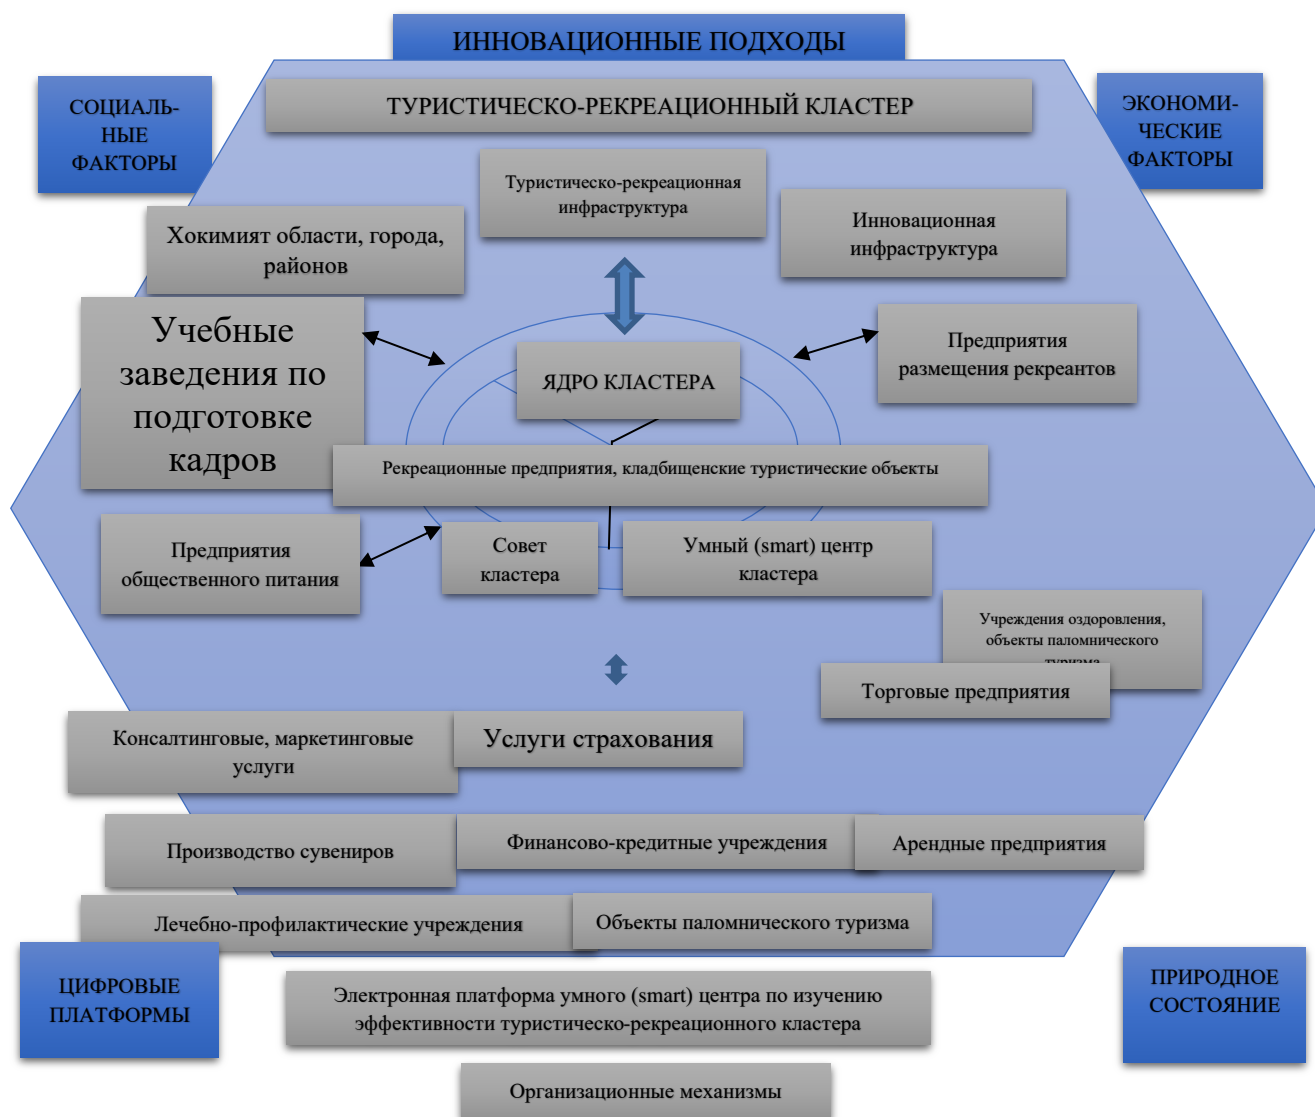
ИННОВАЦИОННЫЕ ПОДХОДЫ

СОЦИАЛЬНЫЕ ФАКТОРЫ

ТУРИСТИЧЕСКО-РЕКРЕАЦИОННЫЙ КЛАСТЕР

ЭКОНОМИЧЕСКИЕ ФАКТОРЫ

Туристическо-рекреационная инфраструктура

Инновационная инфраструктура

Хокимият области, города, районов

Учебные заведения по подготовке кадров

ЯДРО КЛАСТЕРА

Предприятия размещения рекреантов

Рекреационные предприятия, кладбищенские туристические объекты

Предприятия общественного питания

Совет кластера

Умный (smart) центр кластера

Учреждения оздоровления, объекты паломнического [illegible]

Торговые предприятия

Консалтинговые, маркетинговые услуги

Услуги страхования

Производство сувениров

Финансово-кредитные учреждения

Арендные предприятия

Лечебно-профилактические учреждения

Объекты паломнического туризма

ЦИФРОВЫЕ ПЛАТФОРМЫ

Электронная платформа умного (smart) центра по изучению эффективности туристическо-рекреационного кластера

ПРИРОДНОЕ СОСТОЯНИЕ

Организационные механизмы